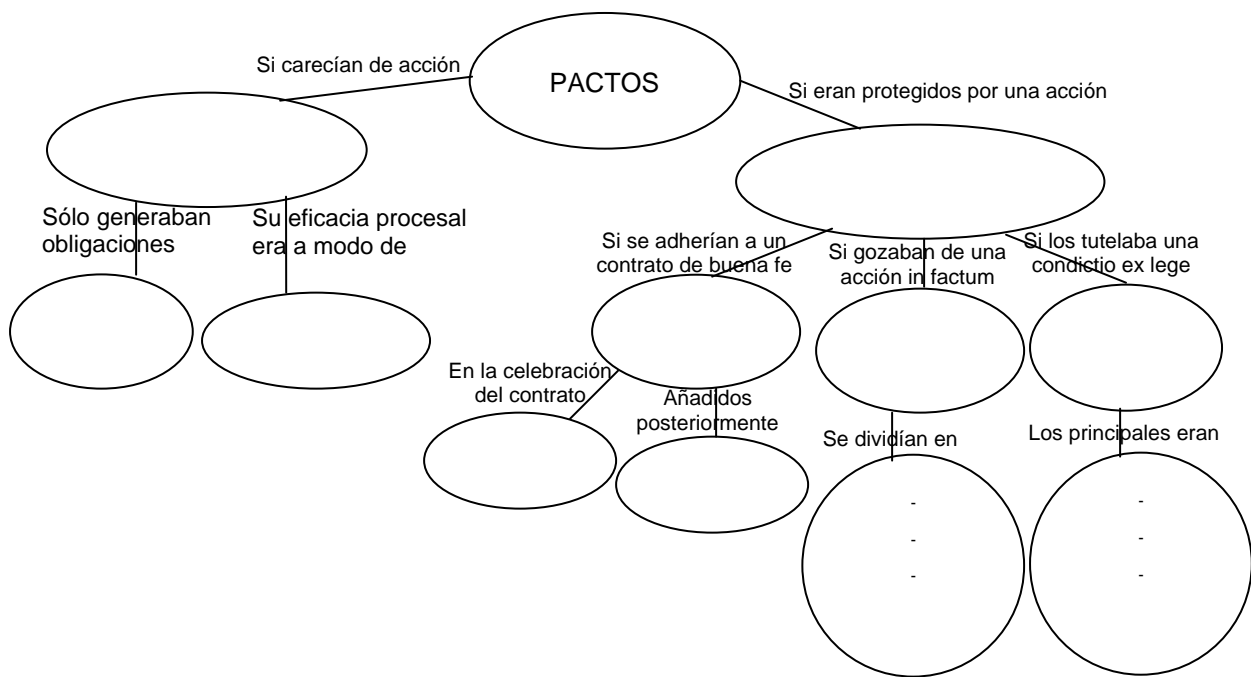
PACTOS

Si carecían de acción

Si eran protegidos por una acción

Sólo generaban obligaciones

Su eficacia procesal era a modo de

Si se adherían a un contrato de buena fe

Si gozaban de una acción in factum

Si los tutelaba una condictio ex lege

En la celebración del contrato

Añadidos posteriormente

Se dividían en

-
-
-

Los principales eran

-
-
-